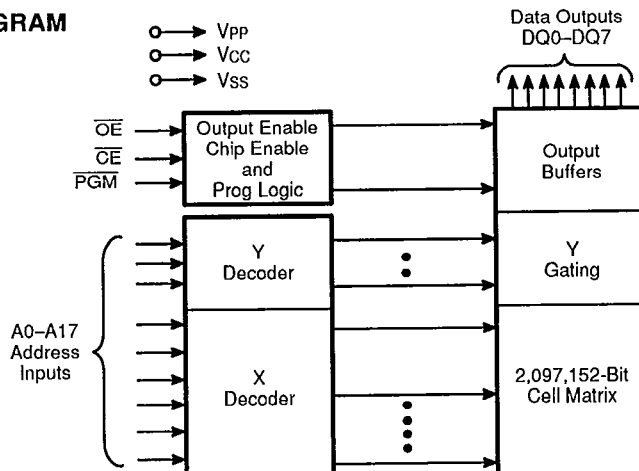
GRAM

VPP
VCC
VSS

Data Outputs
DQ0–DQ7

$\overline{OE}$
$\overline{CE}$
$\overline{PGM}$

Output Enable
Chip Enable
and
Prog Logic

Output
Buffers

Y
Decoder

Y
Gating

A0–A17
Address
Inputs

X
Decoder

2,097,152-Bit
Cell Matrix